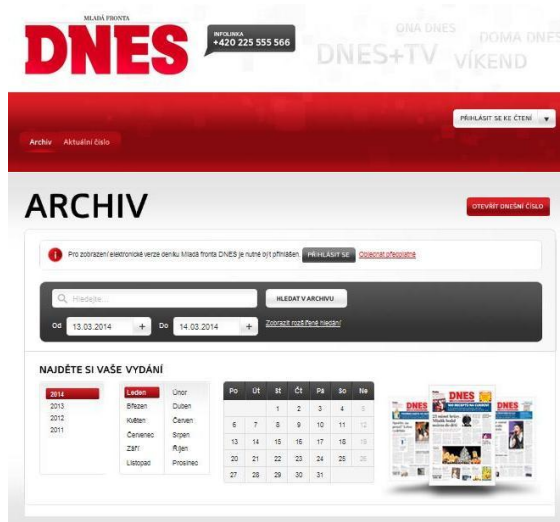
MLADÁ FRONTA
DNES

INFOLINKA
+420 225 555 566

ONA DNES
DNES+TV
DOMA DNES
VÍKEND

PŘIHLÁSIT SE KE ČTENÍ

Archiv Aktuální číslo

ARCHIV

OTEVŘÍT DNEŠNÍ ČÍSLO

Pro zobrazení elektronické verze deníku Mladá fronta DNES je nutné být přihlášen. PŘIHLÁSIT SE Objednat předplatné

Hledejte...
HLEDAT V ARCHIVU

Od 13.03.2014 + Do 14.03.2014 +
Zobrazit rozšířené hledání

NAJDĚTE SI VAŠE VYDÁNÍ

2014
2013
2012
2011

Leden
Březen
Květen
Červenec
Září
Listopad

Únor
Duben
Červen
Srpen
Říjen
Prosinec

| Po | Út | St | Čt | Pá | So | Ne |
|---|---|---|---|---|---|---|
| | | 1 | 2 | 3 | 4 | 5 |
| 6 | 7 | 8 | 9 | 10 | 11 | 12 |
| 13 | 14 | 15 | 16 | 17 | 18 | 19 |
| 20 | 21 | 22 | 23 | 24 | 25 | 26 |
| 27 | 28 | 29 | 30 | 31 | | |

DNES
DNES
DNES